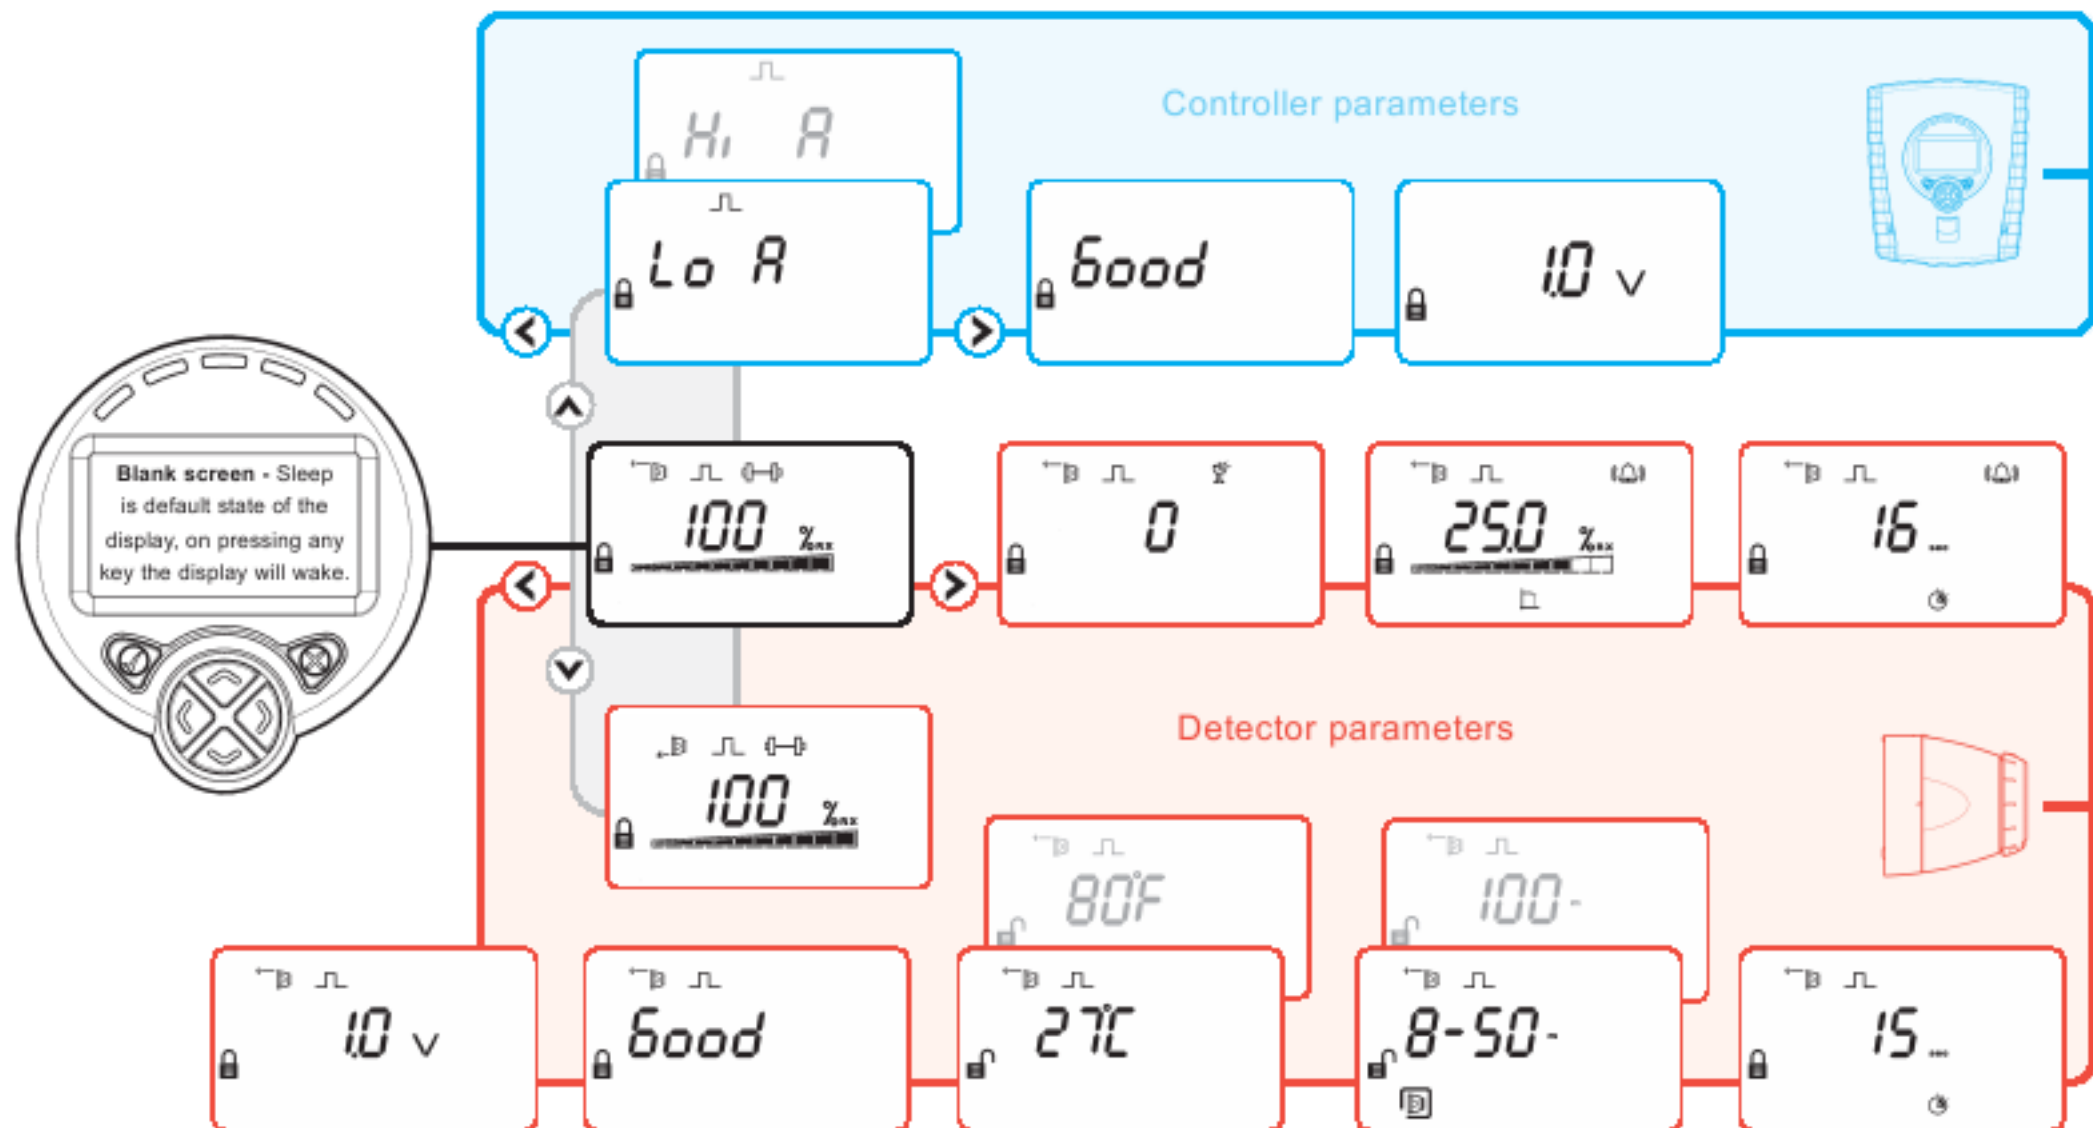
Hi A

Controller parameters

Lo A

Good

1.0 V

Blank screen - Sleep is default state of the display, on pressing any key the display will wake.

100 %LEL

0

25.0 %LEL

16

Detector parameters

100 %LEL

80°F

100

1.0 V

Good

27°C

8-50

15